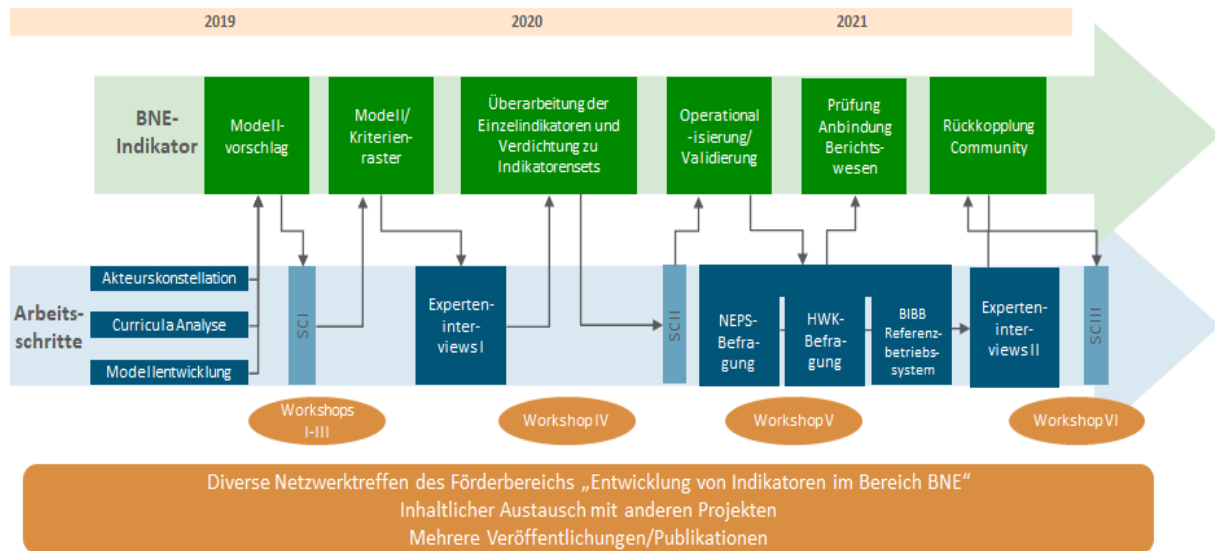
2019

2020

2021

BNE-Indikator

Modellvorschlag

Modell/ Kriterienraster

Überarbeitung der Einzelindikatoren und Verdichtung zu Indikatorensets

Operational-isierung/ Validierung

Prüfung Anbindung Berichtswesen

Rückkopplung Community

Arbeitsschritte

Akteurskonstellation

Curricula Analyse

Modellentwicklung

SC I

Experteninterviews I

SC II

NEPS-Befragung

HWK-Befragung

BIBB Referenzbetriebssystem

Experteninterviews II

SC III

Workshops I-III

Workshop IV

Workshop V

Workshop VI

Diverse Netzwerktreffen des Förderbereichs „Entwicklung von Indikatoren im Bereich BNE"
Inhaltlicher Austausch mit anderen Projekten
Mehrere Veröffentlichungen/Publikationen